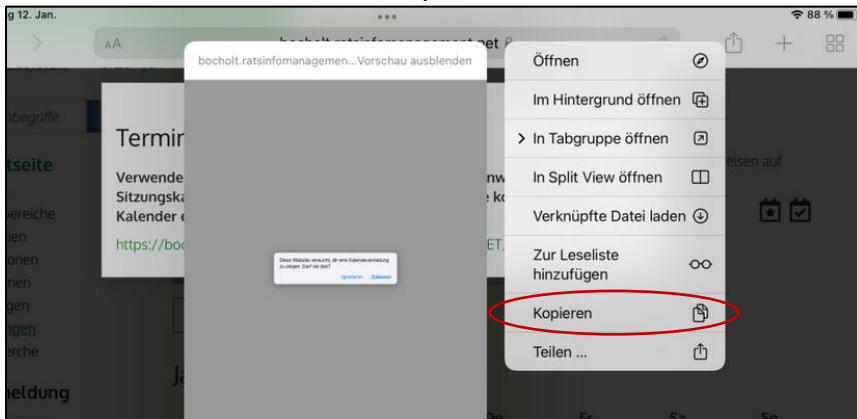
g 12. Jan.

88 %

AA

bocholt.ratsinformanagement.net

nbegriffe

tseite

bereiche
ien
onen
ren
gen
ngen
rche

neldung

Termin

Verwende
Sitzungska
Kalender e

https://boc

nw
e ko

ET

eisen auf

Ja

Do

Fr

Sa

So

bocholt.ratsinfomanagemen...Vorschau ausblenden

Diese Website versucht, dir eine Kalendereinladung zu zeigen. Darf sie das?

Ignorieren Zulassen

Öffnen

Im Hintergrund öffnen

In Tabgruppe öffnen

In Split View öffnen

Verknüpfte Datei laden

Zur Leseliste hinzufügen

Kopieren

Teilen ...